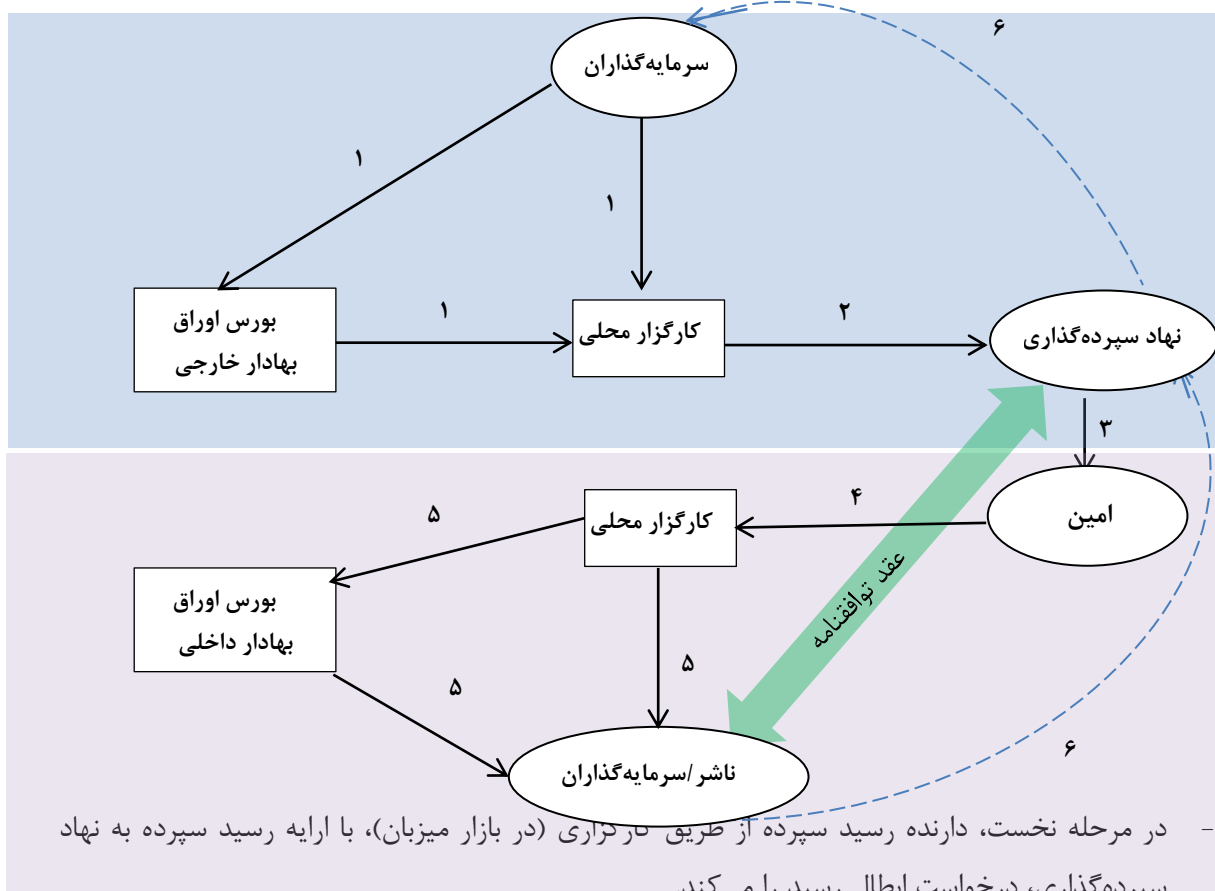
سرمایه‌گذاران

۶

۱

۱

بورس اوراق بهادار خارجی

۱

کارگزار محلی

۲

نهاد سپرده‌گذاری

۳

امین

۴

کارگزار محلی

۵

بورس اوراق بهادار داخلی

۵

۵

عقد توافقنامه

ناشر /سرمایه‌گذاران

۶

- در مرحله نخست، دارنده رسید سپرده از طریق کارگزاری (در بازار میزبان)، با ارایه رسید سپرده به نهاد سپرده‌گذاری، درخواست ابطال رسید را می‌کند.